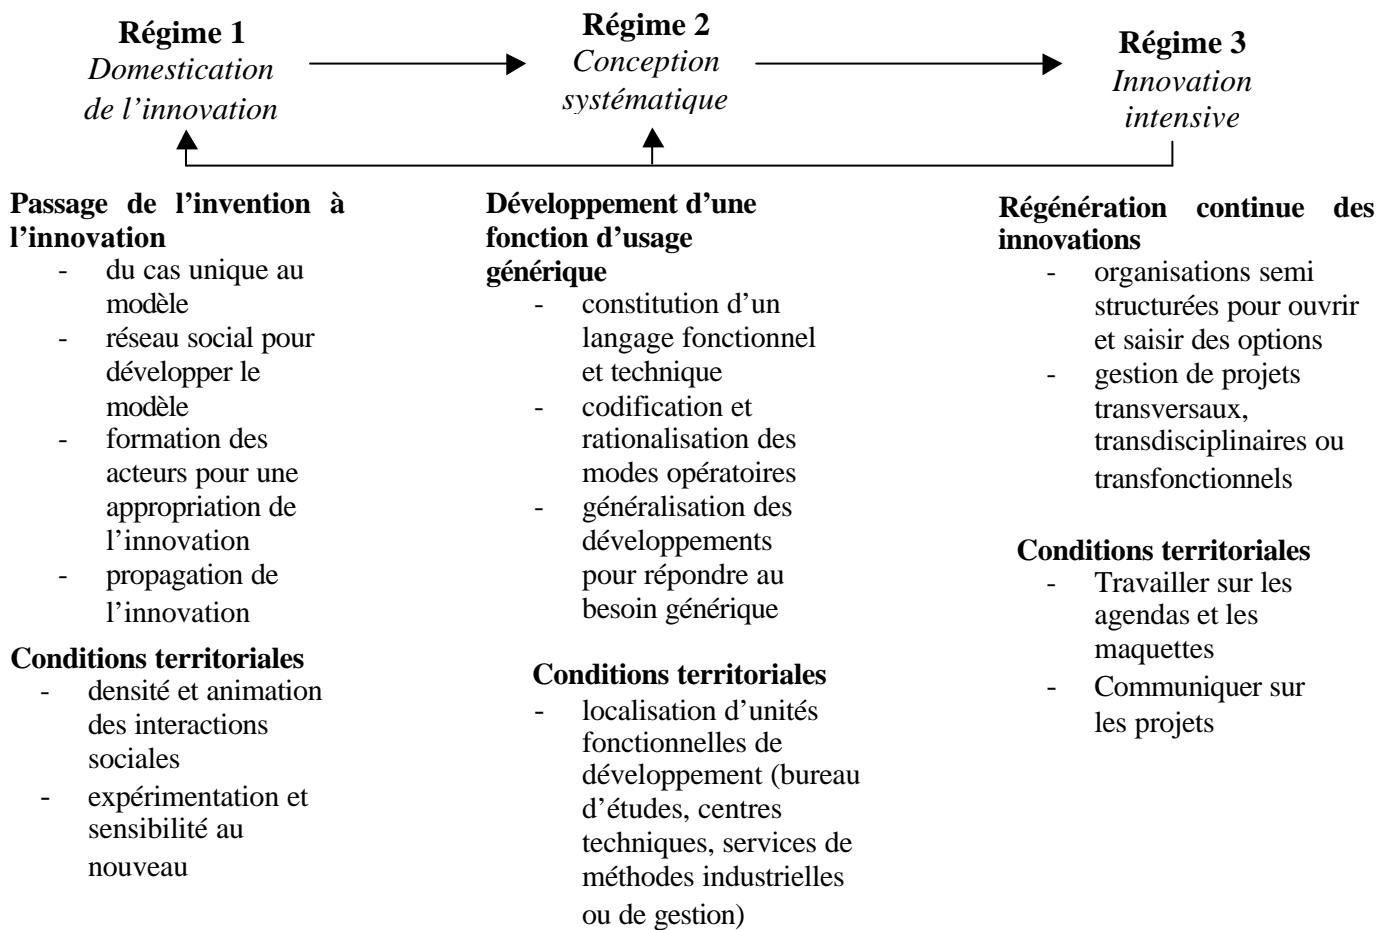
**Régime 1**
*Domestication de l'innovation*

**Régime 2**
*Conception systématique*

**Régime 3**
*Innovation intensive*

**Passage de l'invention à l'innovation**
- du cas unique au modèle
- réseau social pour développer le modèle
- formation des acteurs pour une appropriation de l'innovation
- propagation de l'innovation

**Conditions territoriales**
- densité et animation des interactions sociales
- expérimentation et sensibilité au nouveau

**Développement d'une fonction d'usage générique**
- constitution d'un langage fonctionnel et technique
- codification et rationalisation des modes opératoires
- généralisation des développements pour répondre au besoin générique

**Conditions territoriales**
- localisation d'unités fonctionnelles de développement (bureau d'études, centres techniques, services de méthodes industrielles ou de gestion)

**Régénération continue des innovations**
- organisations semi structurées pour ouvrir et saisir des options
- gestion de projets transversaux, transdisciplinaires ou transfonctionnels

**Conditions territoriales**
- Travailler sur les agendas et les maquettes
- Communiquer sur les projets